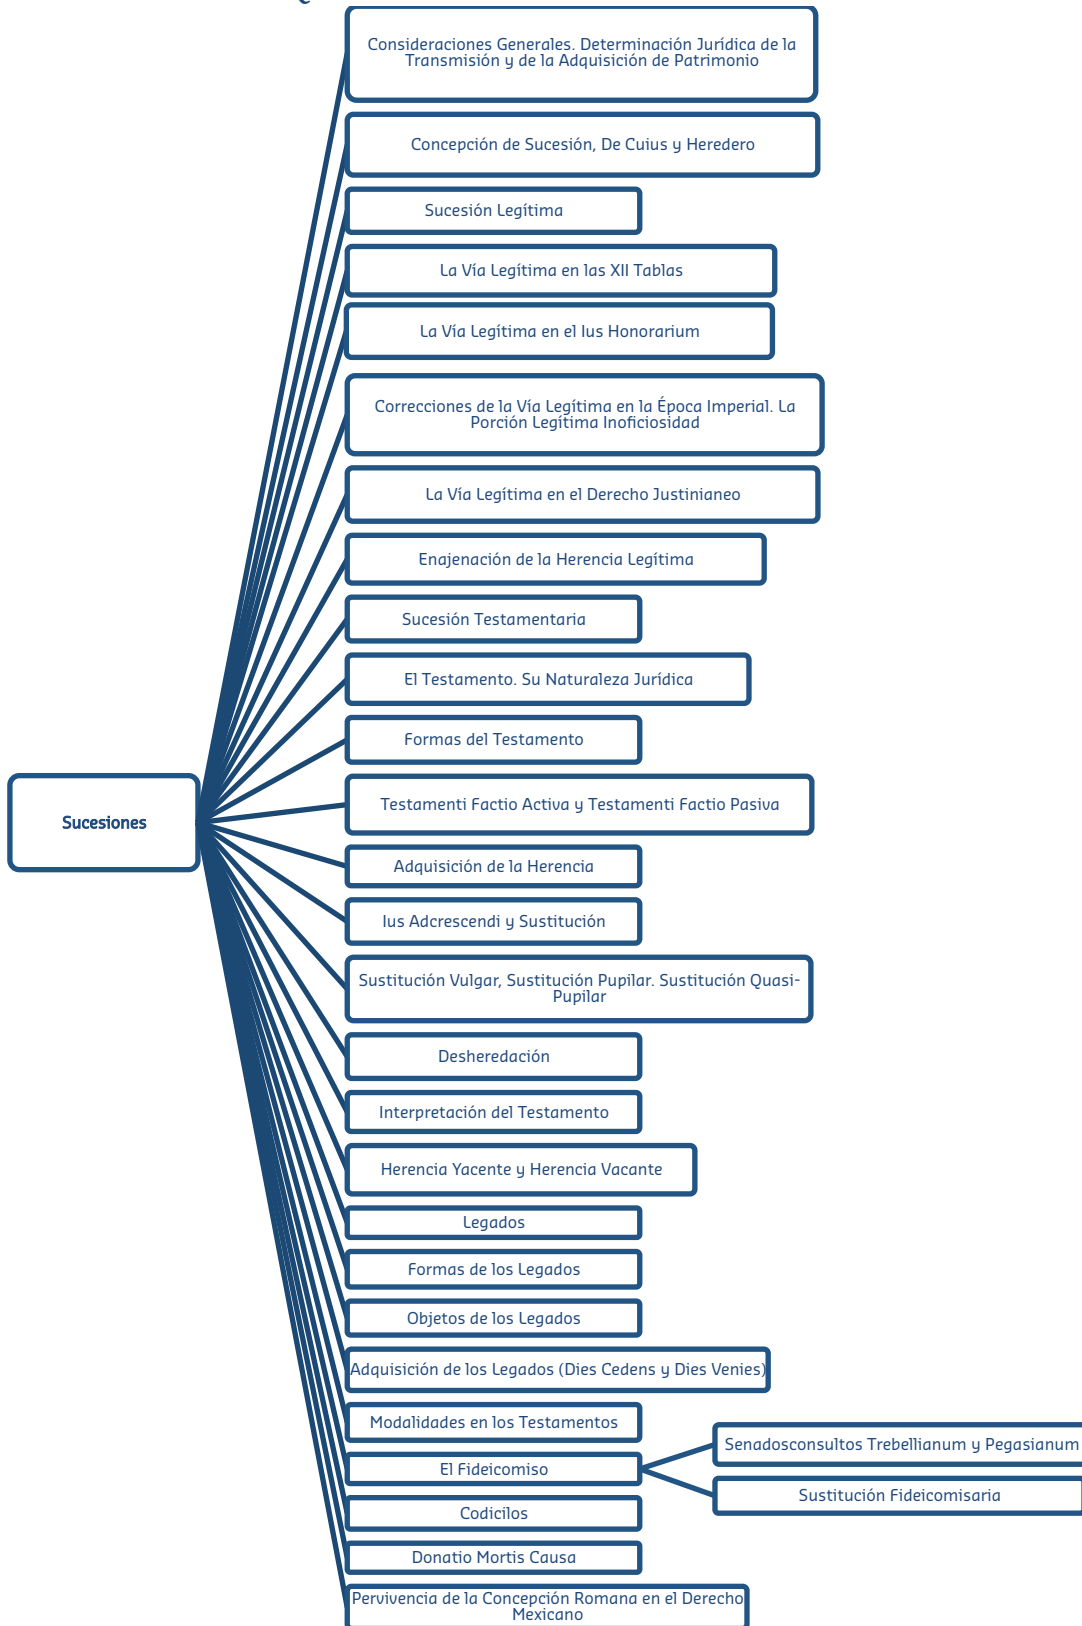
Consideraciones Generales. Determinación Jurídica de la Transmisión y de la Adquisición de Patrimonio

Concepción de Sucesión, De Cuius y Heredero

Sucesión Legítima

La Vía Legítima en las XII Tablas

La Vía Legítima en el Ius Honorarium

Correcciones de la Vía Legítima en la Época Imperial. La Porción Legítima Inoficiosidad

La Vía Legítima en el Derecho Justinianeo

Enajenación de la Herencia Legítima

Sucesión Testamentaria

El Testamento. Su Naturaleza Jurídica

Formas del Testamento

Sucesiones

Testamenti Factio Activa y Testamenti Factio Pasiva

Adquisición de la Herencia

Ius Adcrescendi y Sustitución

Sustitución Vulgar, Sustitución Pupilar. Sustitución Quasi-Pupilar

Desheredación

Interpretación del Testamento

Herencia Yacente y Herencia Vacante

Legados

Formas de los Legados

Objetos de los Legados

Adquisición de los Legados (Dies Cedens y Dies Venies)

Modalidades en los Testamentos

Senadosconsultos Trebellianum y Pegasianum

El Fideicomiso

Sustitución Fideicomisaria

Codicilos

Donatio Mortis Causa

Pervivencia de la Concepción Romana en el Derecho Mexicano